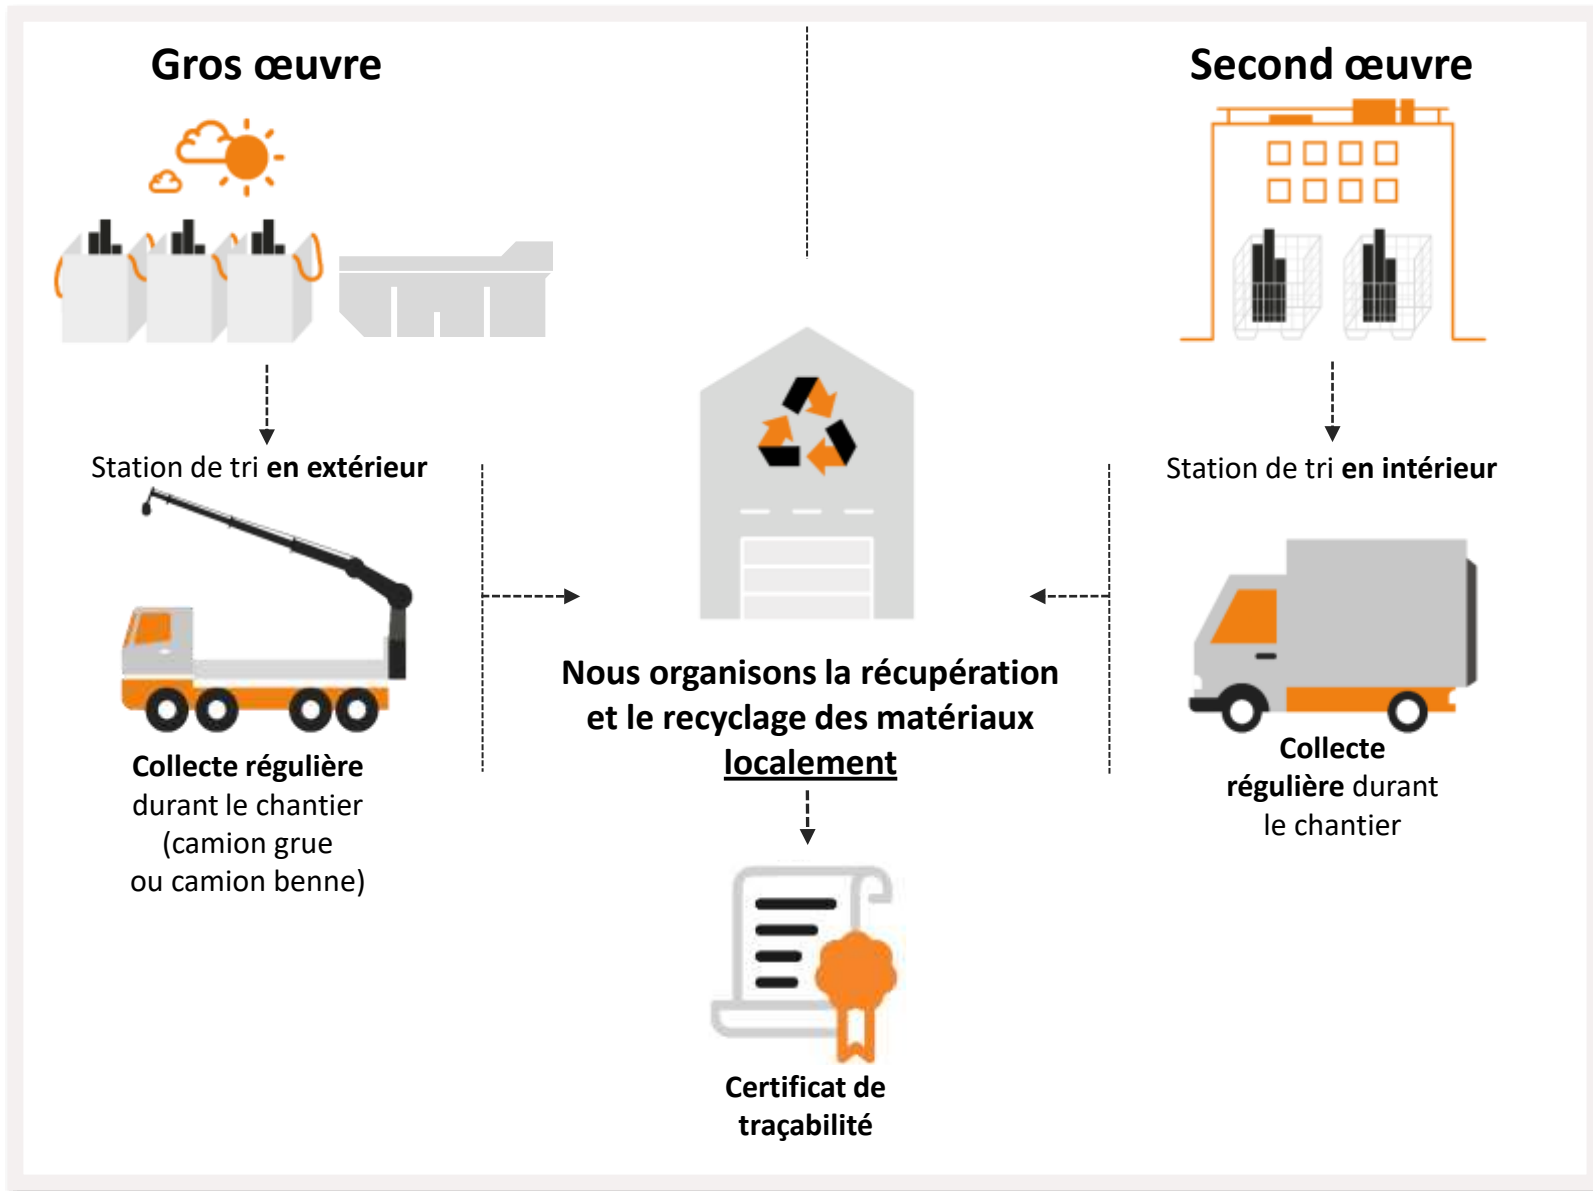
Gros œuvre

Second œuvre

Station de tri en extérieur

Station de tri en intérieur

Collecte régulière durant le chantier (camion grue ou camion benne)

Nous organisons la récupération et le recyclage des matériaux localement

Collecte régulière durant le chantier

Certificat de traçabilité